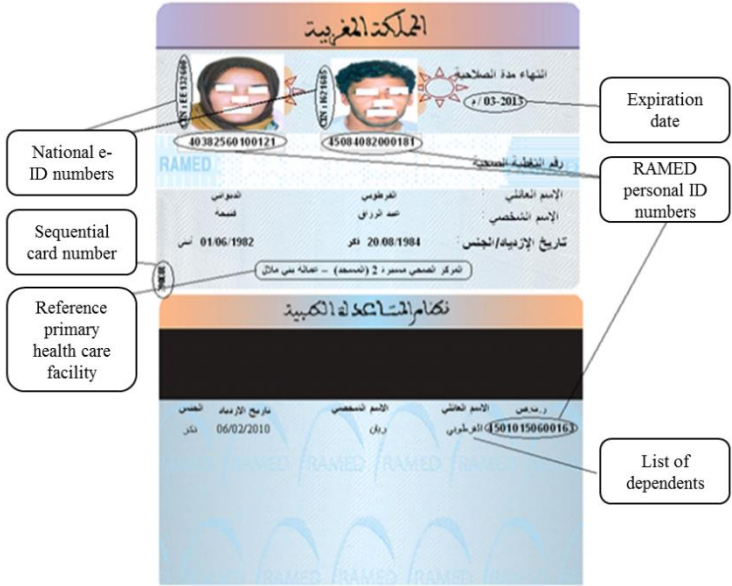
المملكة المغربية

انتهاء مدة الصلاحية
03-2013 / م

CIN: EE 132406
CIN: H291685

40382560100121
45084082000181

RAMED

رقم البطاقة الصحية

الإسم العائلي: القرطوسي الدبوسي
الإسم الشخصي: عبد الرزاق فتيحة
تاريخ الإزدياد/الجنس: 20/08/1984 ذكر 01/06/1982 أنثى

المركز الصحي مسيرة 2 (المسجد) - عمالة بني ملال

نظام المساعدة الطبية

ر.م.ص الإسم العائلي الإسم الشخصي تاريخ الإزدياد الجنس
5010150600163 القرطوسي ريان 06/02/2010 ذكر

RAMED RAMED RAMED RAMED
RAMED RAMED RAMED

Expiration date

National e-ID numbers

RAMED personal ID numbers

Sequential card number

Reference primary health care facility

List of dependents